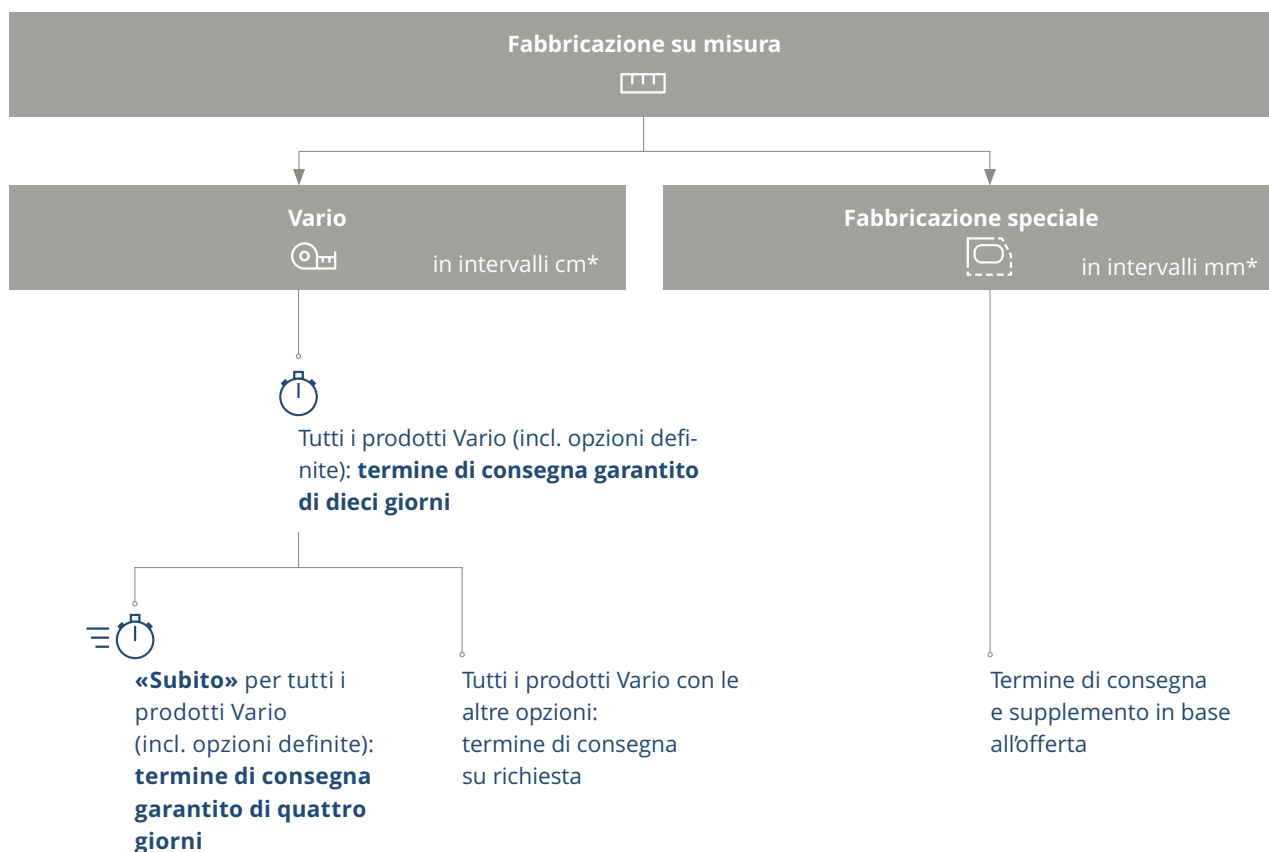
Fabbricazione su misura

Vario

in intervalli cm*

Fabbricazione speciale

in intervalli mm*

Tutti i prodotti Vario (incl. opzioni definite): **termine di consegna garantito di dieci giorni**

**«Subito»** per tutti i prodotti Vario (incl. opzioni definite): **termine di consegna garantito di quattro giorni**

Tutti i prodotti Vario con le altre opzioni: termine di consegna su richiesta

Termine di consegna e supplemento in base all'offerta